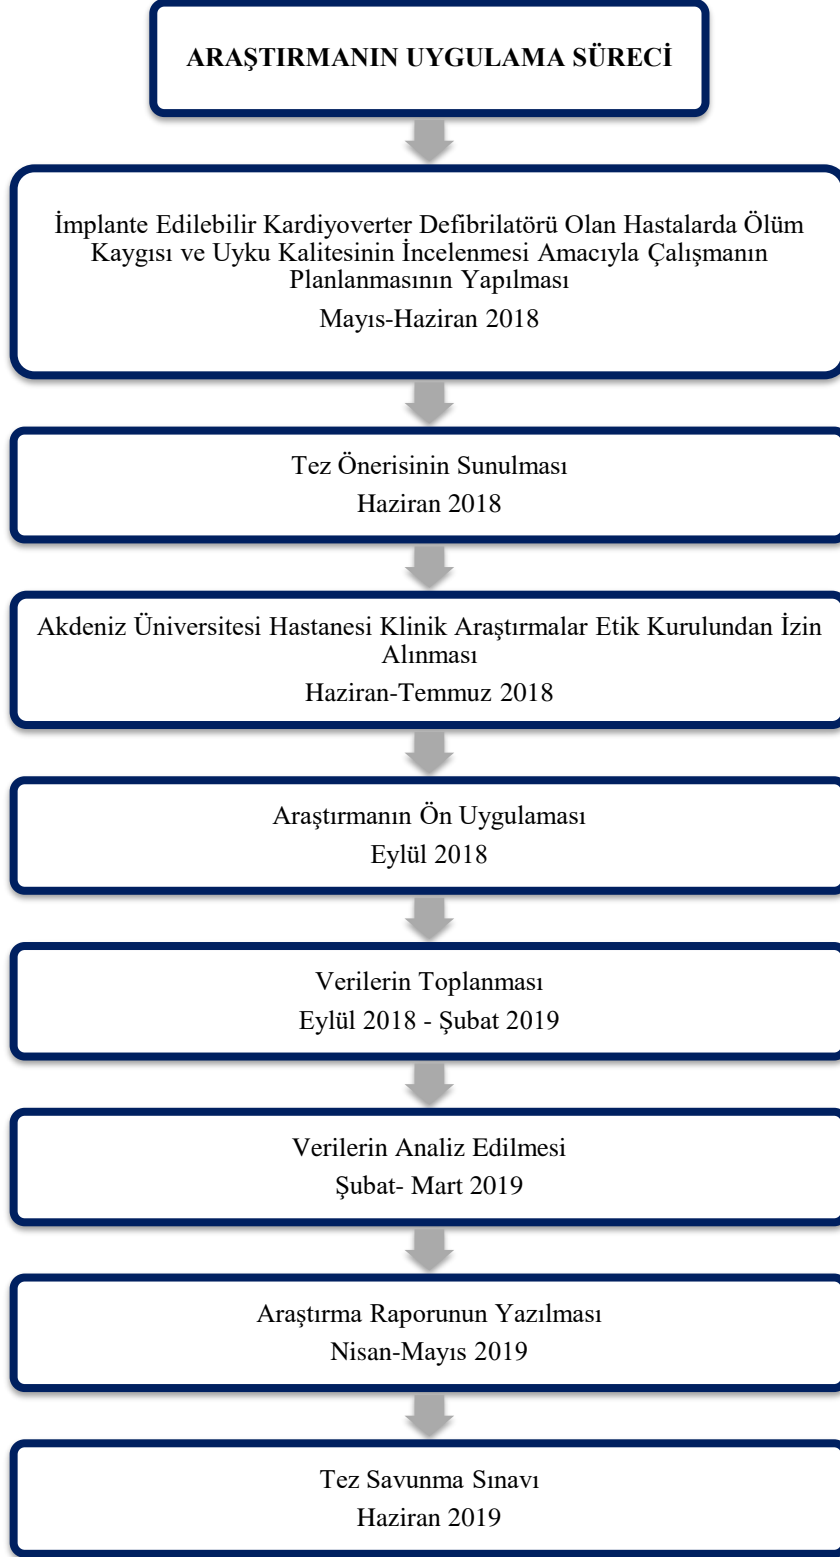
ARAŞTIRMANIN UYGULAMA SÜRECİ

İmplante Edilebilir Kardiyoverter Defibrilatörü Olan Hastalarda Ölüm Kaygısı ve Uyku Kalitesinin İncelenmesi Amacıyla Çalışmanın Planlanmasının Yapılması

Mayıs-Haziran 2018

Tez Önerisinin Sunulması

Haziran 2018

Akdeniz Üniversitesi Hastanesi Klinik Araştırmalar Etik Kurulundan İzin Alınması

Haziran-Temmuz 2018

Araştırmanın Ön Uygulaması

Eylül 2018

Verilerin Toplanması

Eylül 2018 - Şubat 2019

Verilerin Analiz Edilmesi

Şubat- Mart 2019

Araştırma Raporunun Yazılması

Nisan-Mayıs 2019

Tez Savunma Sınavı

Haziran 2019